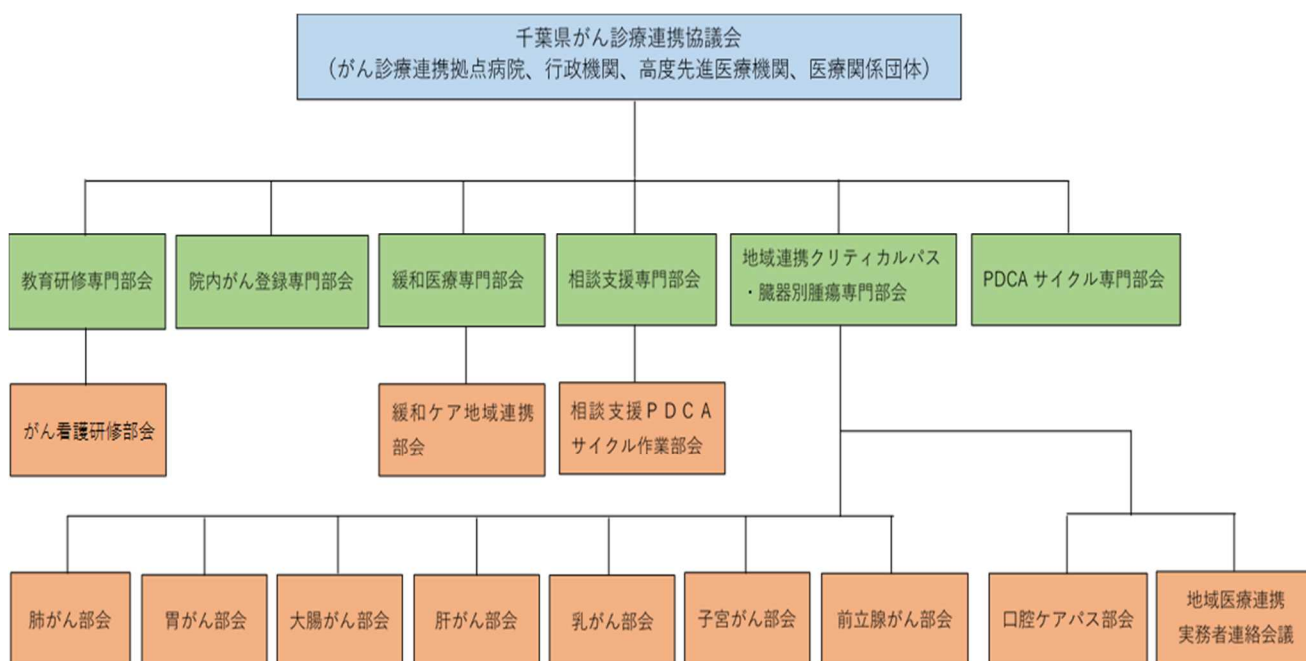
千葉県がん診療連携協議会
（がん診療連携拠点病院、行政機関、高度先進医療機関、医療関係団体）

教育研修専門部会

院内がん登録専門部会

緩和医療専門部会

相談支援専門部会

地域連携クリティカルパス・臓器別腫瘍専門部会

PDCA サイクル専門部会

がん看護研修部会

緩和ケア地域連携部会

相談支援ＰＤＣＡサイクル作業部会

肺がん部会

胃がん部会

大腸がん部会

肝がん部会

乳がん部会

子宮がん部会

前立腺がん部会

口腔ケアパス部会

地域医療連携実務者連絡会議